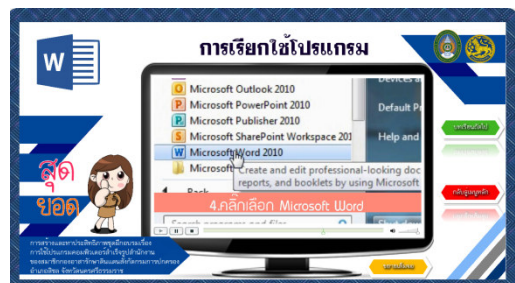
การเรียกใช้โปรแกรม

Microsoft Outlook 2010
Microsoft PowerPoint 2010
Microsoft Publisher 2010
Microsoft SharePoint Workspace 201
Microsoft Word 2010
Microsoft

Devices a
Default P
Help and

Create and edit professional-looking doc
reports, and booklets by using Microsoft

Back

4.คลิกเลือก Microsoft Word

สุด
ยอด

การสร้างและหาประสิทธิภาพชุดฝึกอบรมเรื่อง การใช้โปรแกรมคอมพิวเตอร์สำเร็จรูปสำนักงาน ของสมาชิกองค์การบริหารส่วนตำบล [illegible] อำเภอ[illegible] จังหวัดนครศรีธรรมราช

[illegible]
กลับสู่เมนูหลัก
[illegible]